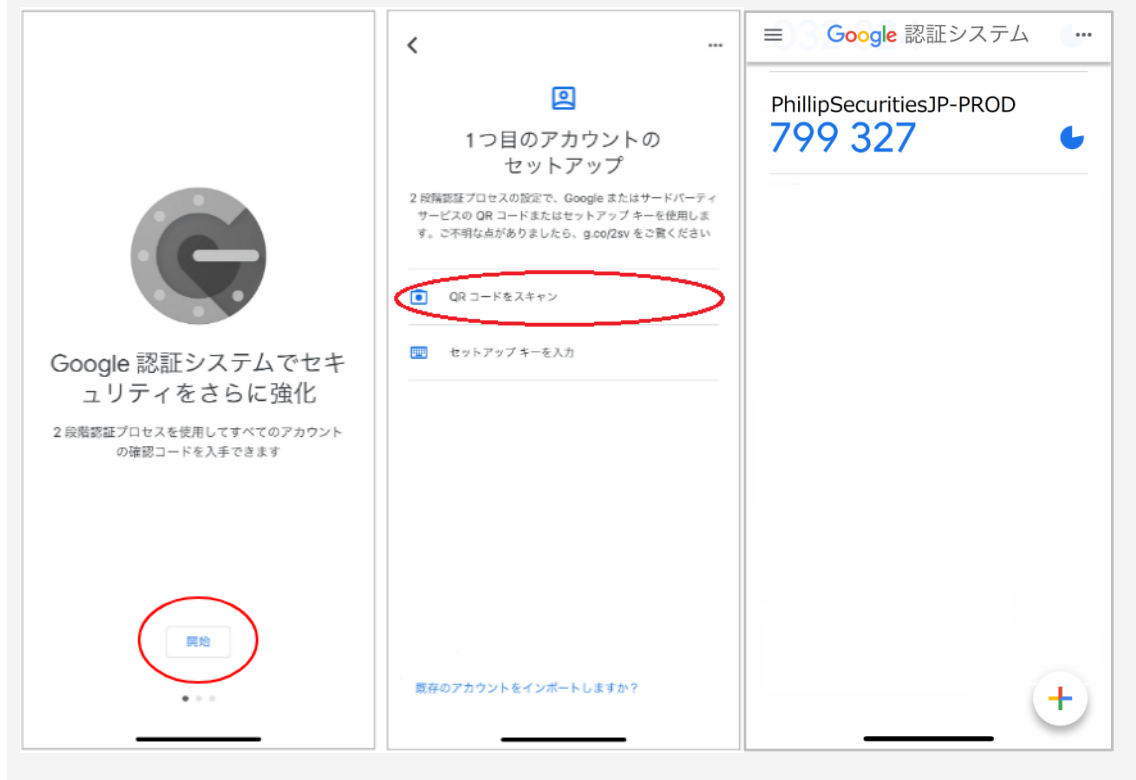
Google 認証システムでセキュリティをさらに強化

2 段階認証プロセスを使用してすべてのアカウントの確認コードを入手できます

開始

1つ目のアカウントのセットアップ

2 段階認証プロセスの設定で、Google またはサードパーティサービスの QR コードまたはセットアップ キーを使用します。ご不明な点がありましたら、g.co/2sv をご覧ください

QR コードをスキャン

セットアップ キーを入力

既存のアカウントをインポートしますか？

Google 認証システム

PhillipSecuritiesJP-PROD
799 327